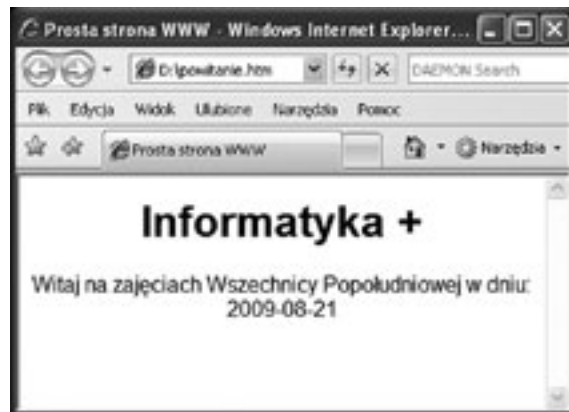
Prosta strona WWW - Windows Internet Explorer...

D:\powitanie.htm

DAEMON Search

Plik Edycja Widok Ulubione Narzędzia Pomoc

Prosta strona WWW

Narzędzia

Informatyka +

Witaj na zajęciach Wszechnicy Popołudniowej w dniu: 2009-08-21